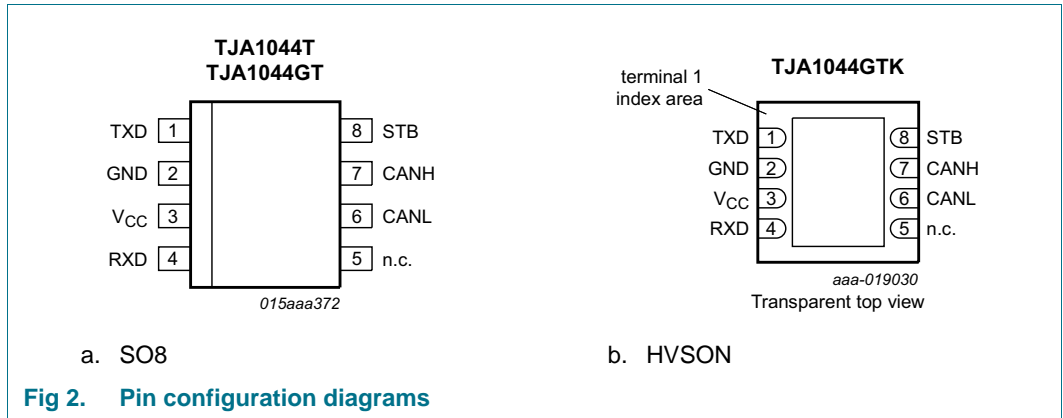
TJA1044T
TJA1044GT

TXD 1
GND 2
$V_{CC}$ 3
RXD 4

8 STB
7 CANH
6 CANL
5 n.c.

015aaa372

a. SO8

TJA1044GTK

terminal 1 index area

TXD 1
GND 2
$V_{CC}$ 3
RXD 4

8 STB
7 CANH
6 CANL
5 n.c.

aaa-019030
Transparent top view

b. HVSON

Fig 2. Pin configuration diagrams